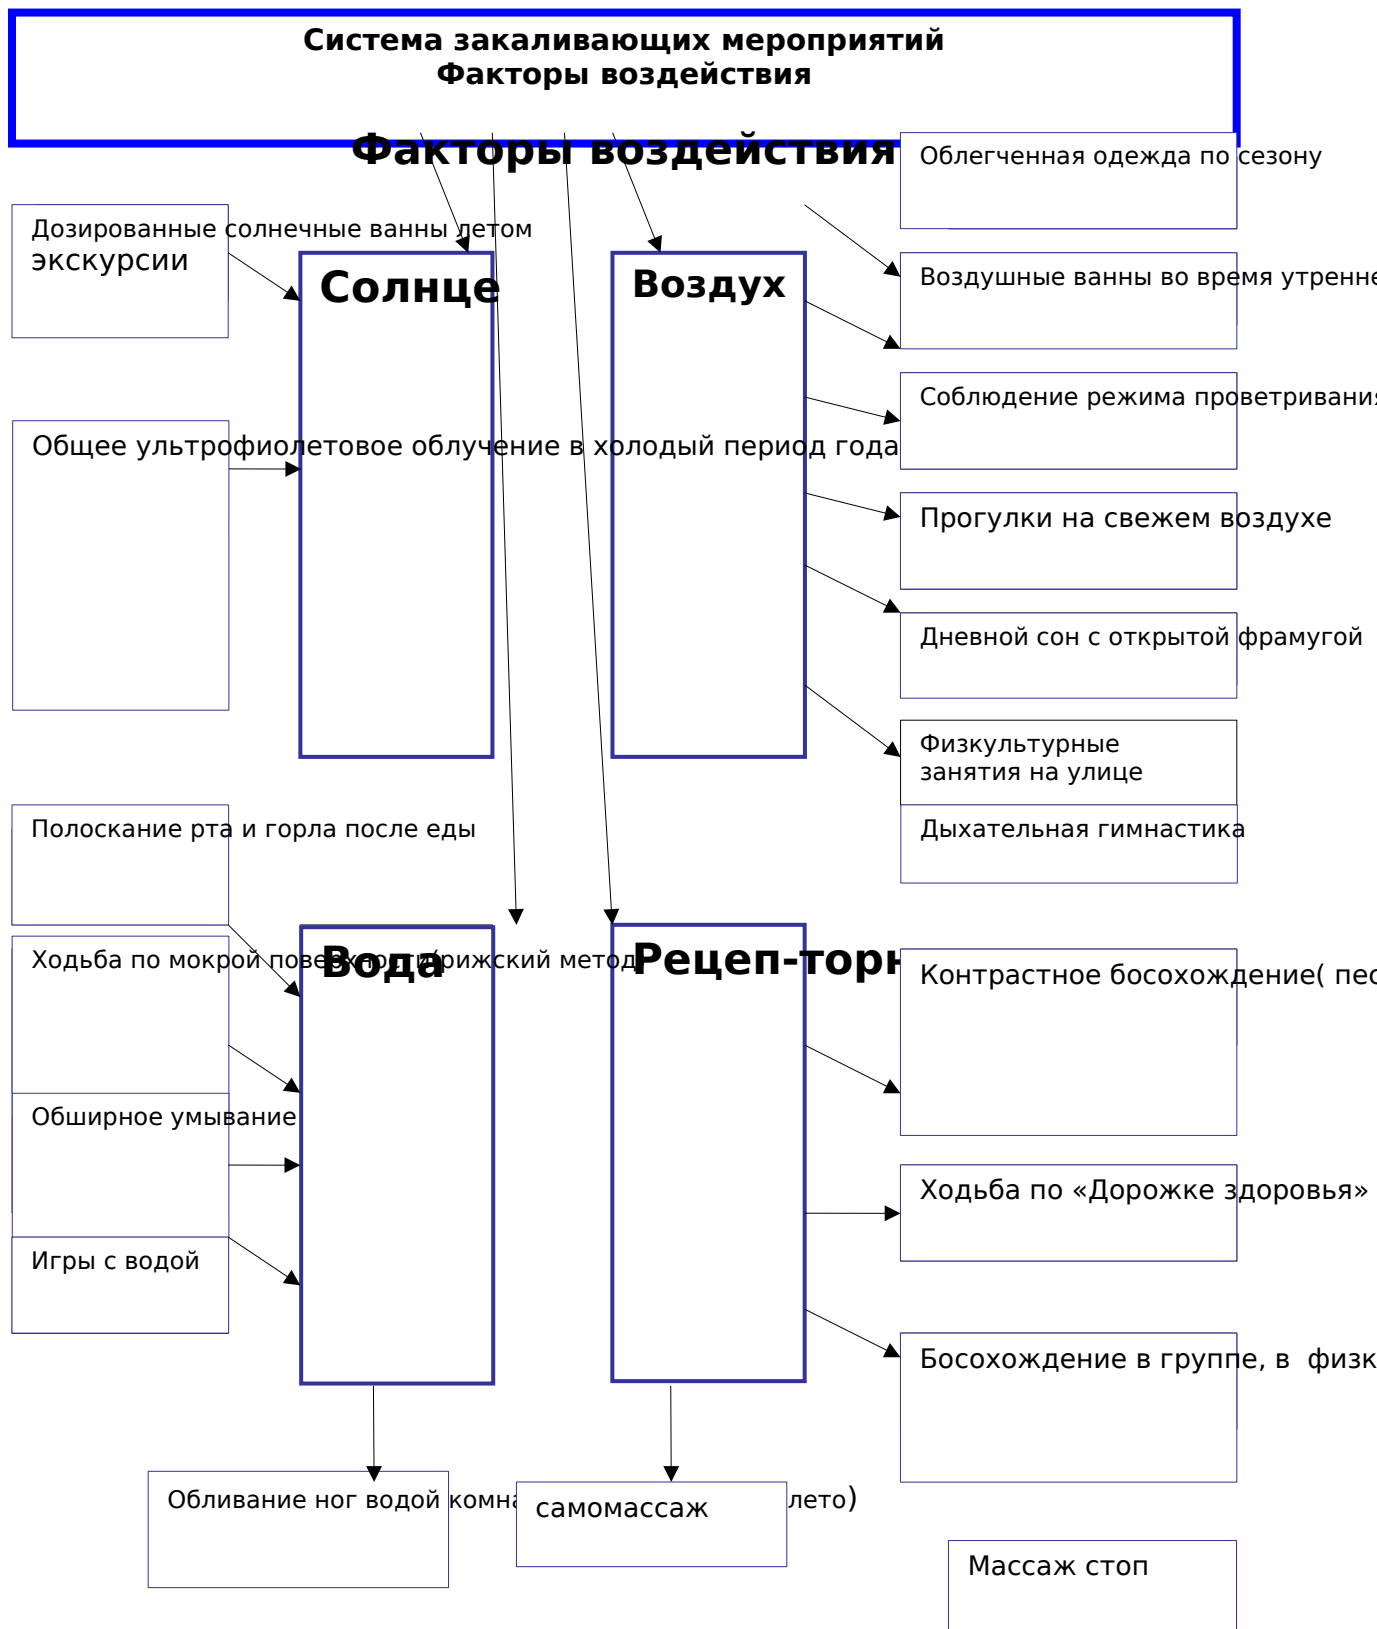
Система закаливающих мероприятий
Факторы воздействия

Факторы воздействия

Облегченная одежда по сезону

Дозированные солнечные ванны летом
экскурсии

Солнце

Воздух

Воздушные ванны во время утренне

Соблюдение режима проветривани

Общее ультрофиолетовое облучение в холодый период года

Прогулки на свежем воздухе

Дневной сон с открытой фрамугой

Физкультурные занятия на улице

Полоскание рта и горла после еды

Дыхательная гимнастика

Ходьба по мокрой поверхности(рижский метод

Вода

Рецеп-торн

Контрастное босохождение( пес

Обширное умывание

Ходьба по «Дорожке здоровья»

Игры с водой

Босохождение в группе, в физк

Обливание ног водой комна

самомассаж

лето)

Массаж стоп